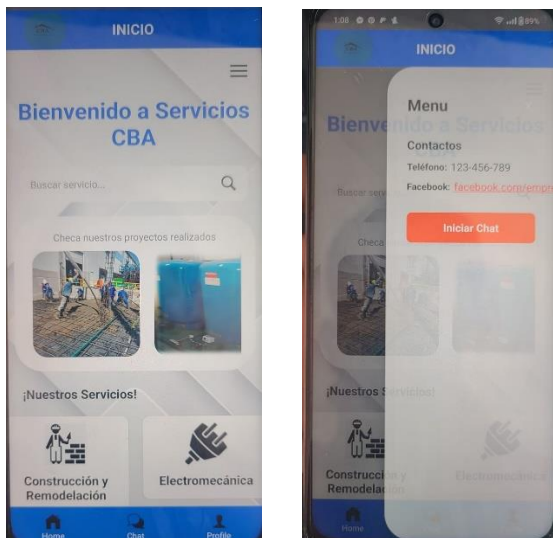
INICIO

Bienvenido a Servicios CBA

Buscar servicio...

Checa nuestros proyectos realizados

¡Nuestros Servicios!

Construcción y Remodelación

Electromecánica

Home Chat Profile

1:00 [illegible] 89%

INICIO

Bienv

Menu

Contactos

Teléfono: 123-456-789

Facebook: facebook.com/emp

Iniciar Chat

Buscar serv

Checa

¡Nuestros S

Construcci

Remodelac

Home